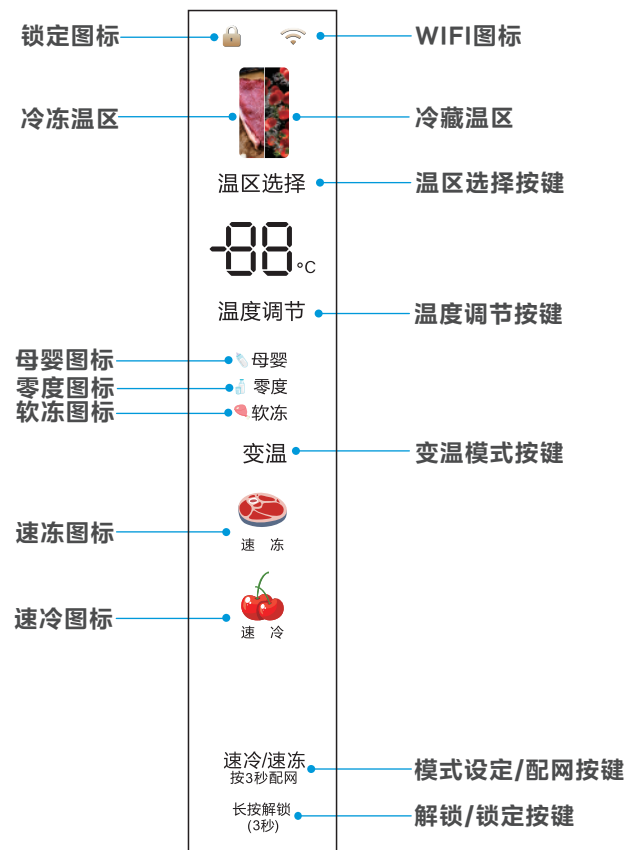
锁定图标

WIFI图标

冷冻温区

冷藏温区

温区选择

温区选择按键

-88 °C

温度调节

温度调节按键

母婴图标

母婴

零度图标

零度

软冻图标

软冻

变温

变温模式按键

速冻图标

速 冻

速冷图标

速 冷

速冷/速冻
按3秒配网

模式设定/配网按键

长按解锁
(3秒)

解锁/锁定按键